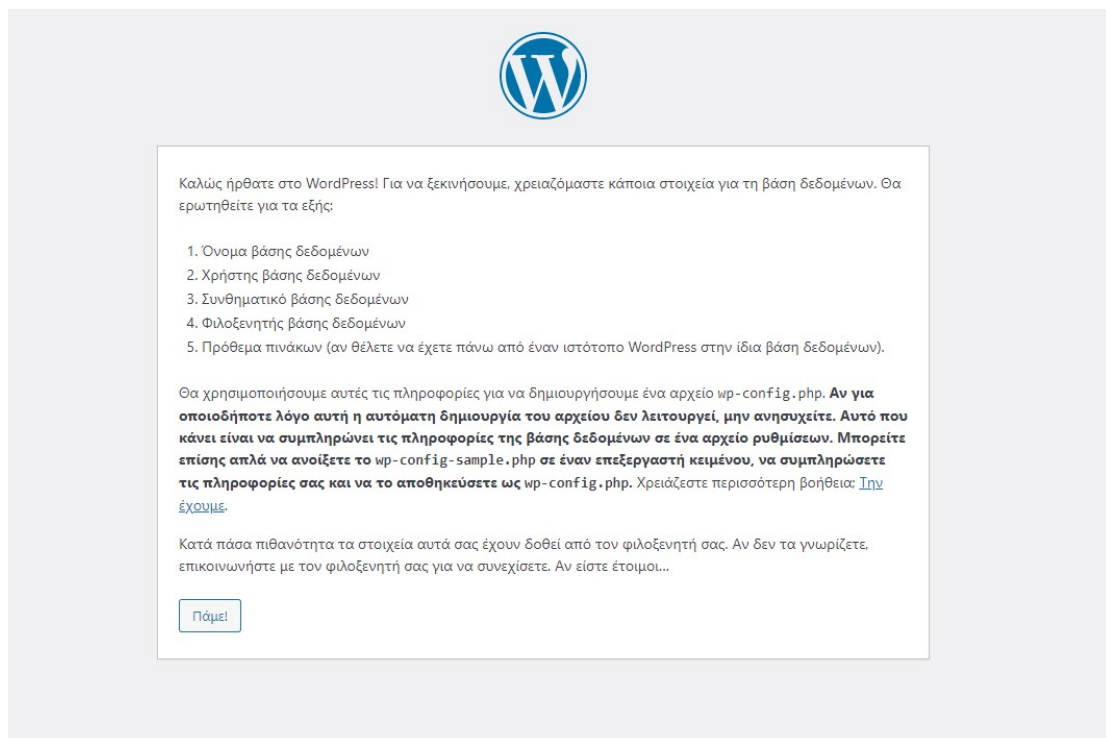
Καλώς ήρθατε στο WordPress! Για να ξεκινήσουμε, χρειαζόμαστε κάποια στοιχεία για τη βάση δεδομένων. Θα ερωτηθείτε για τα εξής:

1. Όνομα βάσης δεδομένων
2. Χρήστης βάσης δεδομένων
3. Συνθηματικό βάσης δεδομένων
4. Φιλοξενητής βάσης δεδομένων
5. Πρόθεμα πινάκων (αν θέλετε να έχετε πάνω από έναν ιστότοπο WordPress στην ίδια βάση δεδομένων).

Θα χρησιμοποιήσουμε αυτές τις πληροφορίες για να δημιουργήσουμε ένα αρχείο wp-config.php. **Αν για οποιοδήποτε λόγο αυτή η αυτόματη δημιουργία του αρχείου δεν λειτουργεί, μην ανησυχείτε. Αυτό που κάνει είναι να συμπληρώνει τις πληροφορίες της βάσης δεδομένων σε ένα αρχείο ρυθμίσεων. Μπορείτε επίσης απλά να ανοίξετε το wp-config-sample.php σε έναν επεξεργαστή κειμένου, να συμπληρώσετε τις πληροφορίες σας και να το αποθηκεύσετε ως wp-config.php.** Χρειάζεστε περισσότερη βοήθεια; Την έχουμε.

Κατά πάσα πιθανότητα τα στοιχεία αυτά σας έχουν δοθεί από τον φιλοξενητή σας. Αν δεν τα γνωρίζετε, επικοινωνήστε με τον φιλοξενητή σας για να συνεχίσετε. Αν είστε έτοιμοι…

Πάμε!